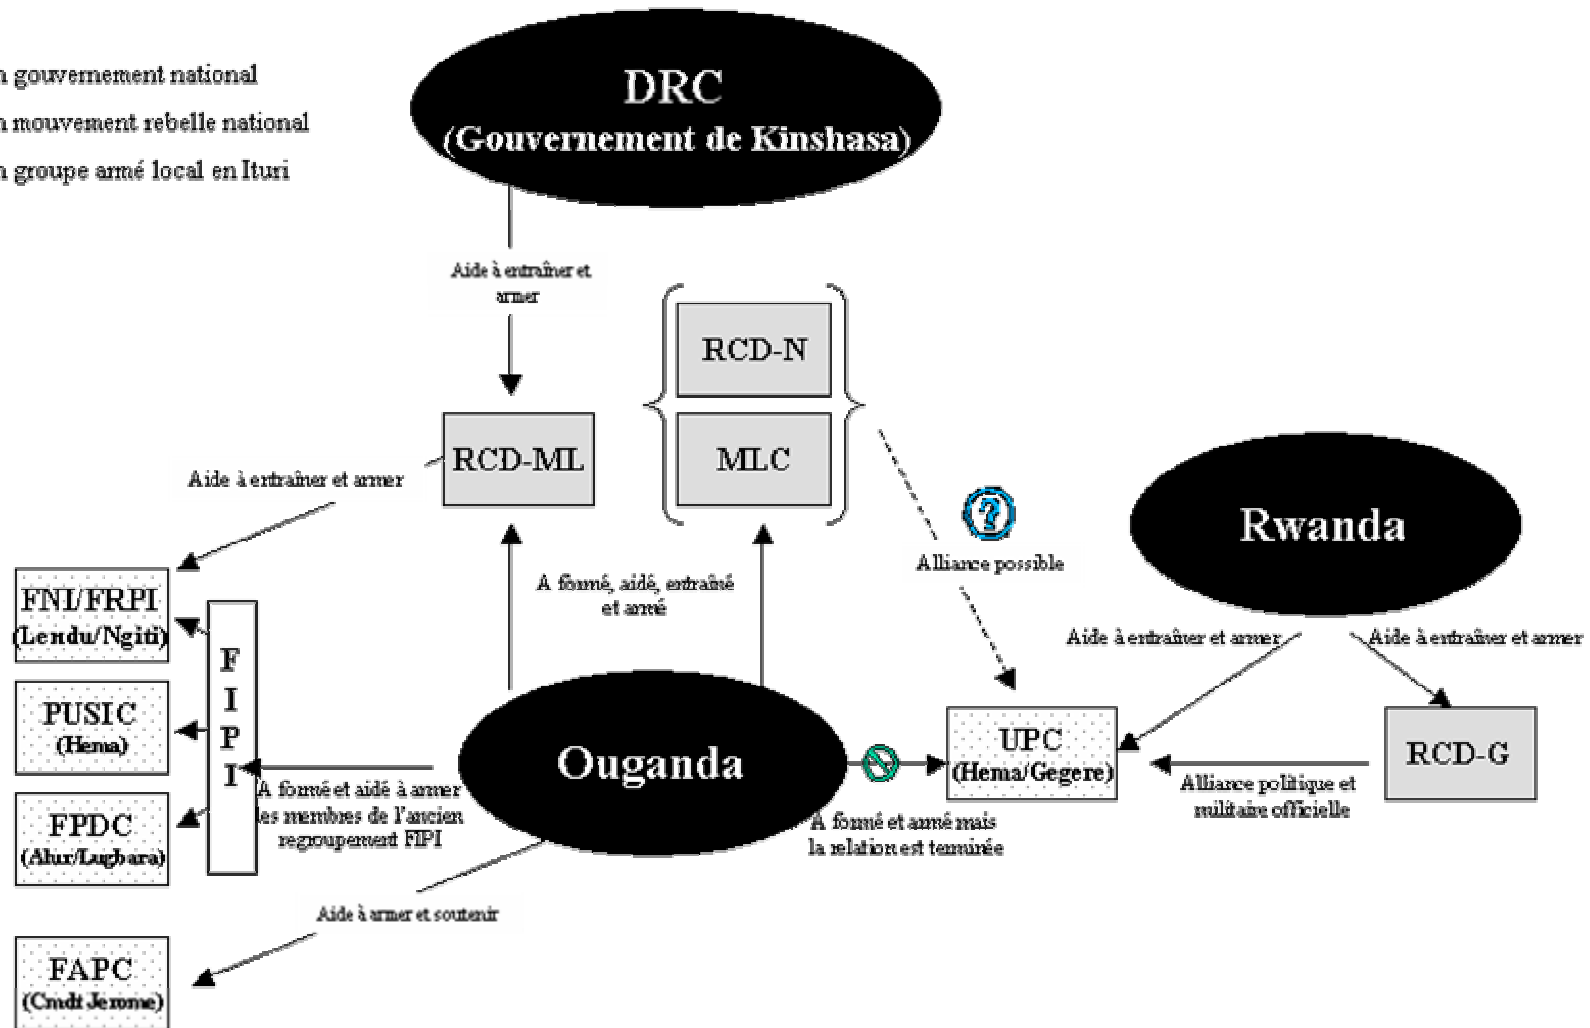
n gouvernement national
n mouvement rebelle national
n groupe armé local en Ituri

DRC
(Gouvernement de Kinshasa)

Aide à entraîner et armer

RCD-N

MLC

RCD-ML

Aide à entraîner et armer

Alliance possible

Rwanda

FNI/FRPI
(Lendu/Ngiti)

PUSIC
(Hema)

FPDC
(Alur/Lugbara)

FIPI

A formé, aidé, entraîné et armé

Aide à entraîner et armer

Aide à entraîner et armer

Ouganda

UPC
(Hema/Gegere)

RCD-G

A formé et aidé à armer les membres de l'ancien regroupement FIPI

A formé et armé mais la relation est terminée

Alliance politique et militaire officielle

Aide à armer et soutenir

FAPC
(Cmdt Jerome)